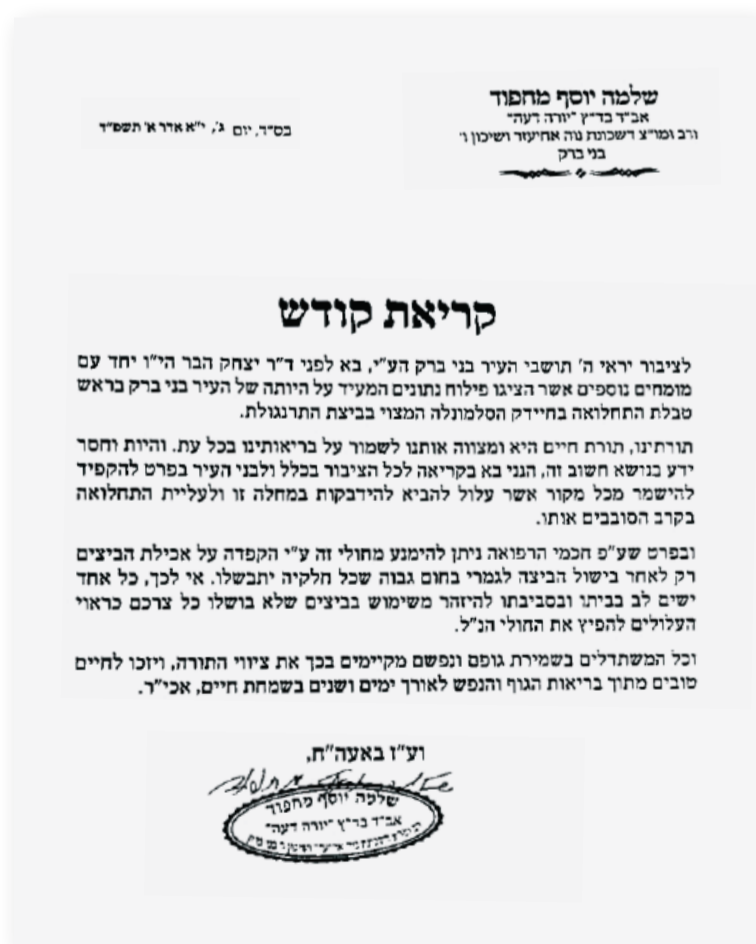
שלמה יוסף מחפוד
אב"ד בד"ץ "יורה דעה"
ורב ומו"צ דשכונת נוה אחיעזר ושיכון ו'
בני ברק

בס"ד, יום ג', י"א אדר א' תשפ"ד

קריאת קודש

לציבור יראי ה' תושבי העיר בני ברק הע"י, בא לפני ד"ר יצחק הבר הי"ו יחד עם מומחים נוספים אשר הציגו פילוח נתונים המעיד על היותה של העיר בני ברק בראש טבלת התחלואה בחיידק הסלמונלה המצוי בביצת התרנגולת.

תורתינו, תורת חיים היא ומצווה אותנו לשמור על בריאותינו בכל עת. והיות וחסר ידע בנושא חשוב זה, הנני בא בקריאה לכל הציבור בכלל ולבני העיר בפרט להקפיד להישמר מכל מקור אשר עלול להביא להידבקות במחלה זו ולעליית התחלואה בקרב הסובבים אותו.

ובפרט שע"פ חכמי הרפואה ניתן להימנע מחולי זה ע"י הקפדה על אכילת הביצים רק לאחר בישול הביצה לגמרי בחום גבוה שכל חלקיה יתבשלו. אי לכך, כל אחד ישים לב בביתו ובסביבתו להיזהר משימוש בביצים שלא בושלו כל צרכם כראוי העלולים להפיץ את החולי הנ"ל.

וכל המשתדלים בשמירת גופם ונפשם מקיימים בכך את ציווי התורה, ויזכו לחיים טובים מתוך בריאות הגוף והנפש לאורך ימים ושנים בשמחת חיים, אכי"ר.

וע"ז באעה"ח,
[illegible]
שלמה יוסף מחפוד
אב"ד בד"ץ "יורה דעה"
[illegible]